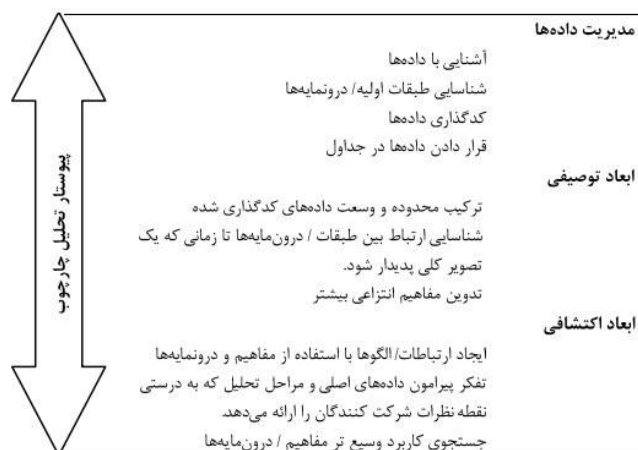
مدیریت داده‌ها

آشنایی با داده‌ها
شناسایی طبقات اولیه/ درونمایه‌ها
کدگذاری داده‌ها
قرار دادن داده‌ها در جداول

ابعاد توصیفی

ترکیب محدوده و وسعت داده‌های کدگذاری شده
شناسایی ارتباط بین طبقات / درون‌مایه‌ها تا زمانی که یک تصویر کلی پدیدار شود.
تدوین مفاهیم انتزاعی بیشتر

ابعاد اکتشافی

ایجاد ارتباطات/ الگوها با استفاده از مفاهیم و درونمایه‌ها
تفکر پیرامون داده‌های اصلی و مراحل تحلیل که به درستی نقطه‌نظرات شرکت کنندگان را ارائه می‌دهد.
جستجوی کاربرد وسیع تر مفاهیم / درون‌مایه‌ها

پیوستار تحلیل چارچوب